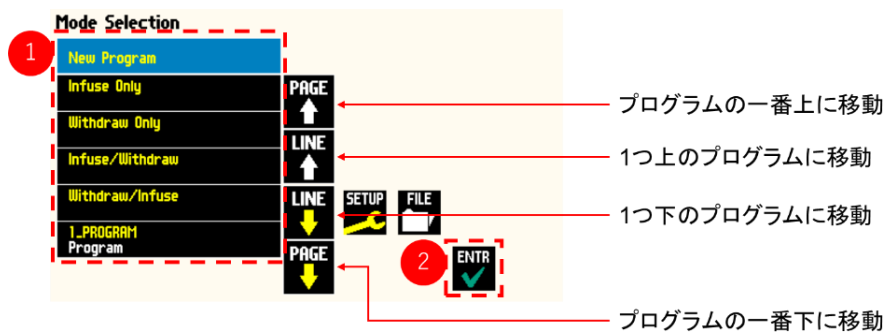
Mode Selection

1

New Program

Infuse Only

Withdraw Only

Infuse/Withdraw

Withdraw/Infuse

1_PROGRAM
Program

PAGE

LINE

LINE

PAGE

SETUP

FILE

2

ENTR

プログラムの一番上に移動

1つ上のプログラムに移動

1つ下のプログラムに移動

プログラムの一番下に移動